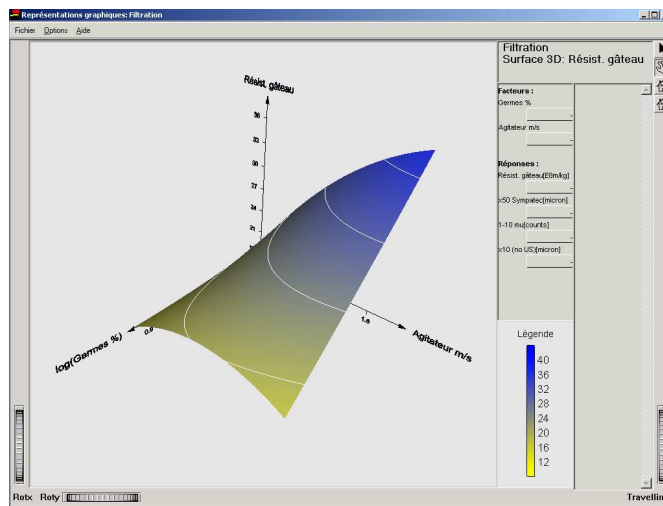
Représentations graphiques: Filtration

Fichier Options Aide

Résist. gâteau

36

33

30

27

24

21

0.8

1.8

log(Germes %)

Agitateur m/s

Filtration
Surface 3D: Résist. gâteau

Facteurs :

Germes %

Agitateur m/s

Réponses :

Résist. gâteau[E9m/kg]

x50 Sympatec[micron]

1-10 mu[counts]

x10 (no US)[micron]

Légende

40

36

32

28

24

20

16

12

Rotx Roty

Travellin